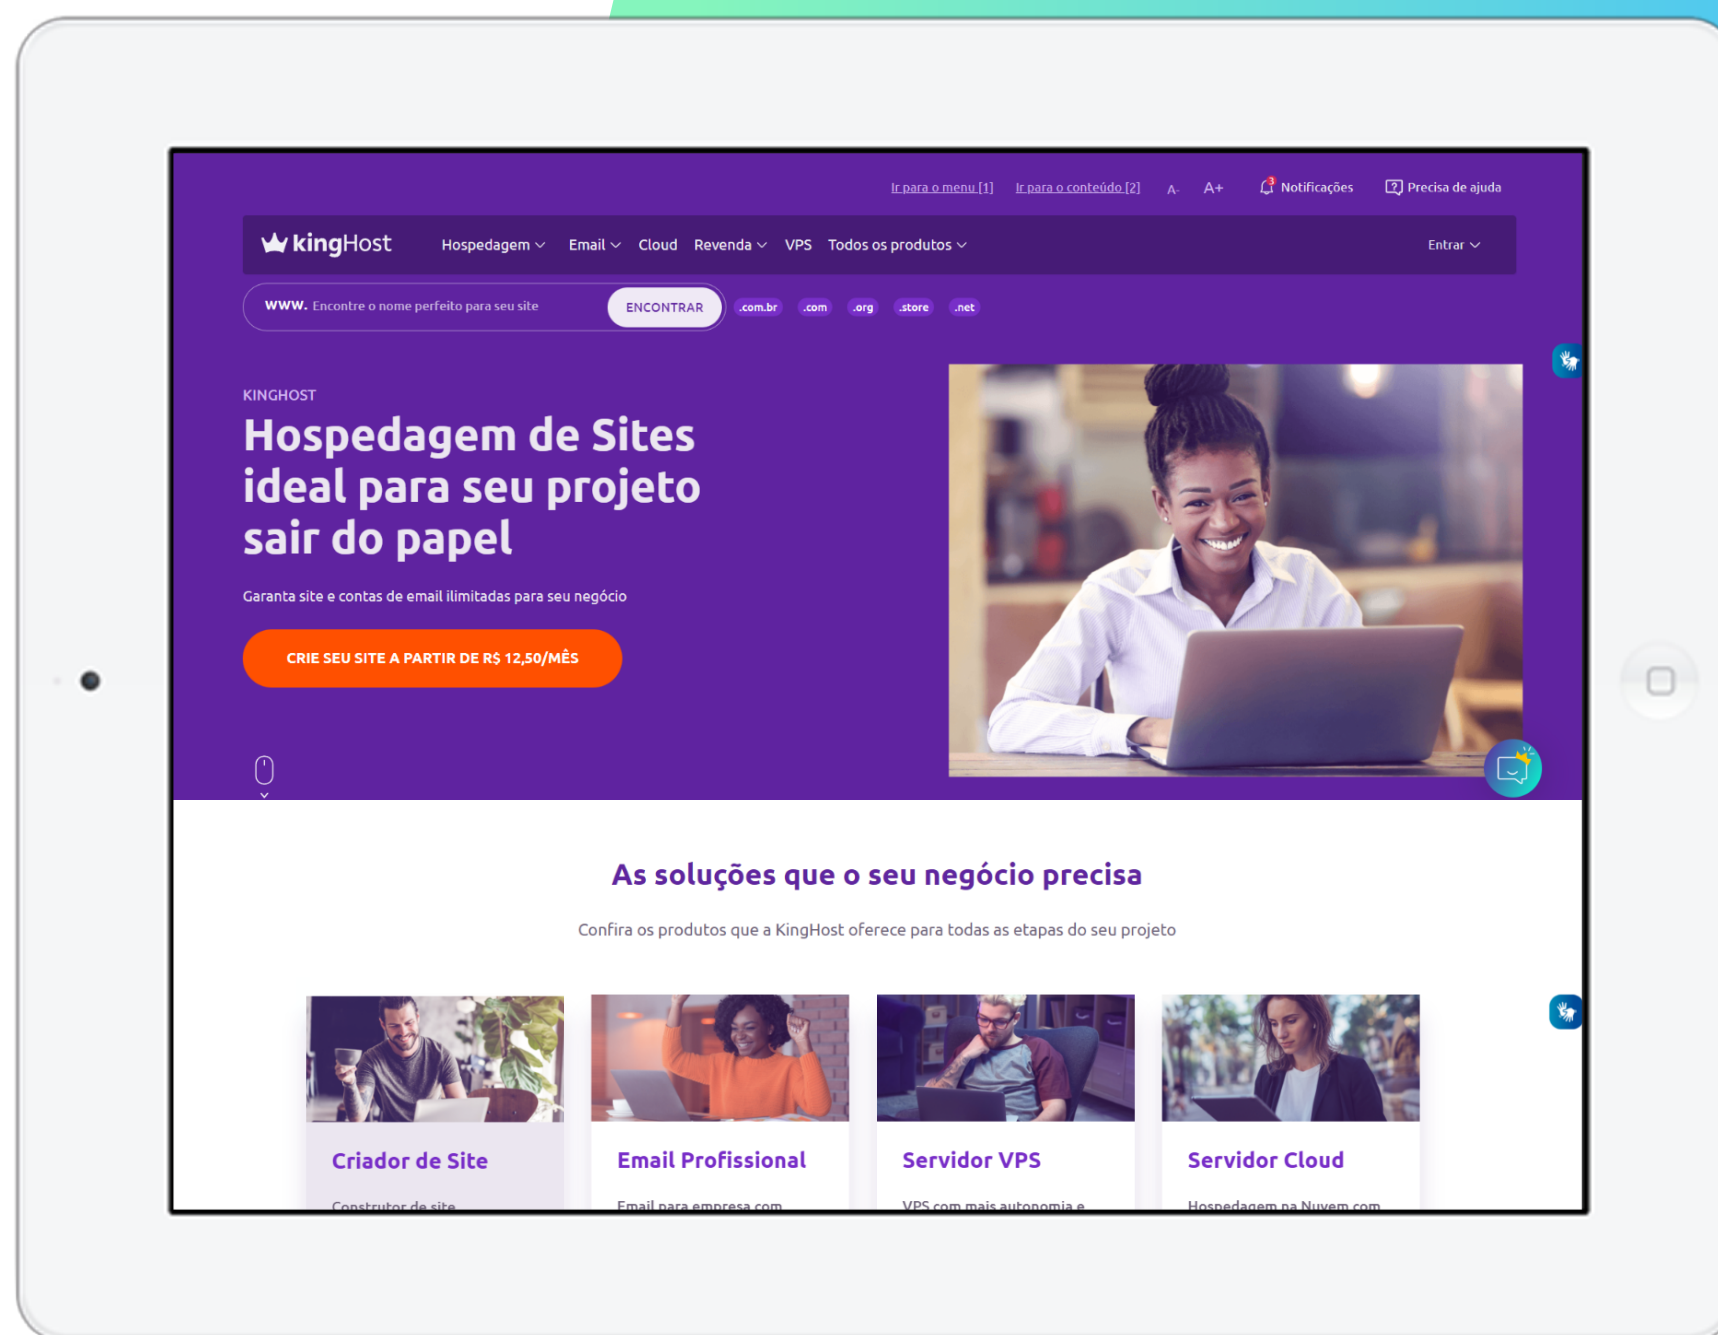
Ir para o menu [1] Ir para o conteúdo [2] A- A+ 3 Notificações Precisa de ajuda

kingHost Hospedagem Email Cloud Revenda VPS Todos os produtos Entrar

www. Encontre o nome perfeito para seu site ENCONTRAR .com.br .com .org .store .net

KINGHOST

Hospedagem de Sites ideal para seu projeto sair do papel

Garanta site e contas de email ilimitadas para seu negócio

CRIE SEU SITE A PARTIR DE R$ 12,50/MÊS

As soluções que o seu negócio precisa

Confira os produtos que a KingHost oferece para todas as etapas do seu projeto

Criador de Site

Construtor de site

Email Profissional

Email para empresa com

Servidor VPS

VPS com mais autonomia e

Servidor Cloud

Hospedagem na Nuvem com